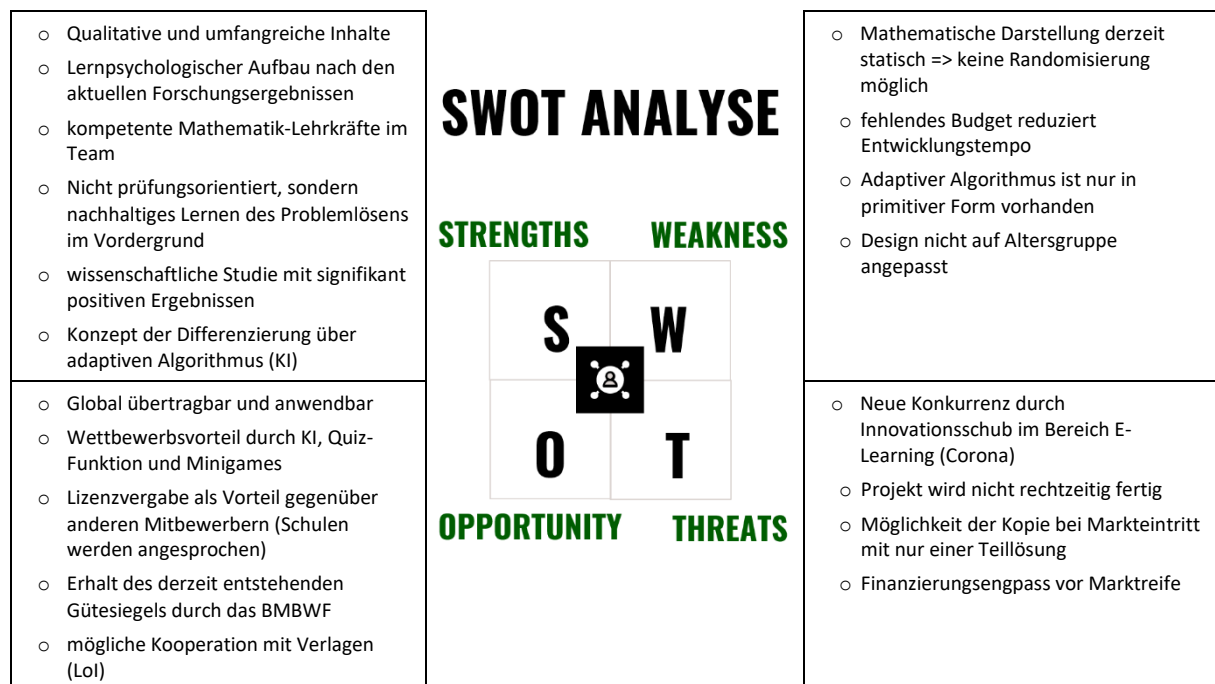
SWOT ANALYSE

STRENGTHS

o Qualitative und umfangreiche Inhalte
o Lernpsychologischer Aufbau nach den aktuellen Forschungsergebnissen
o kompetente Mathematik-Lehrkräfte im Team
o Nicht prüfungsorientiert, sondern nachhaltiges Lernen des Problemlösens im Vordergrund
o wissenschaftliche Studie mit signifikant positiven Ergebnissen
o Konzept der Differenzierung über adaptiven Algorithmus (KI)

WEAKNESS

o Mathematische Darstellung derzeit statisch => keine Randomisierung möglich
o fehlendes Budget reduziert Entwicklungstempo
o Adaptiver Algorithmus ist nur in primitiver Form vorhanden
o Design nicht auf Altersgruppe angepasst

S W O T

OPPORTUNITY

o Global übertragbar und anwendbar
o Wettbewerbsvorteil durch KI, Quiz-Funktion und Minigames
o Lizenzvergabe als Vorteil gegenüber anderen Mitbewerbern (Schulen werden angesprochen)
o Erhalt des derzeit entstehenden Gütesiegels durch das BMBWF
o mögliche Kooperation mit Verlagen (LoI)

THREATS

o Neue Konkurrenz durch Innovationsschub im Bereich E-Learning (Corona)
o Projekt wird nicht rechtzeitig fertig
o Möglichkeit der Kopie bei Markteintritt mit nur einer Teillösung
o Finanzierungsengpass vor Marktreife